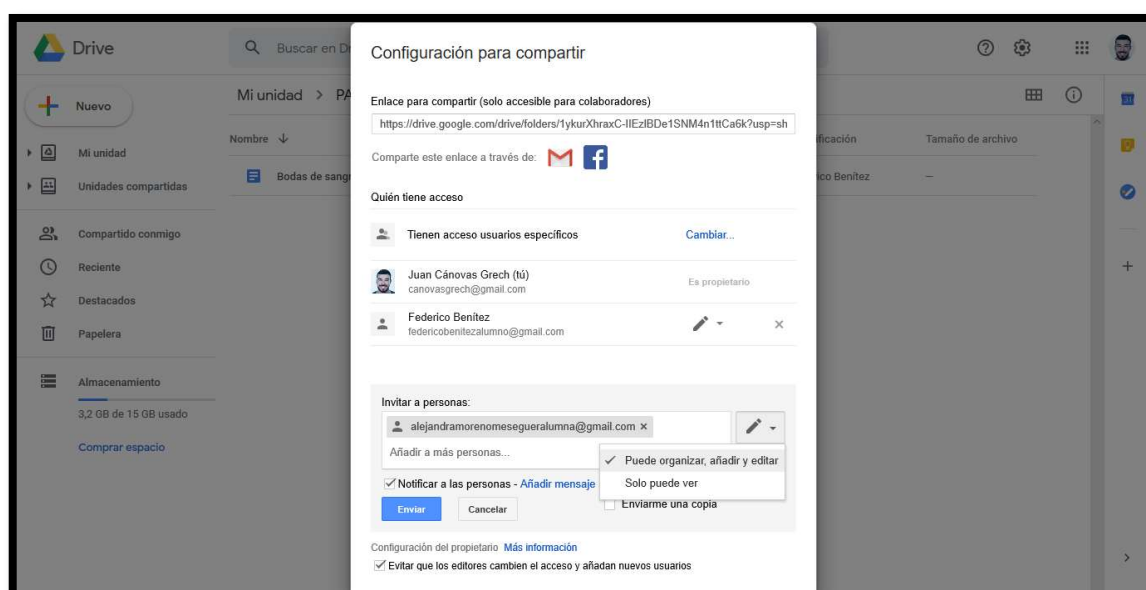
Drive

Buscar en Dr

Nuevo

Mi unidad

Unidades compartidas

Compartido conmigo

Reciente

Destacados

Papelera

Almacenamiento

3,2 GB de 15 GB usado

Comprar espacio

Mi unidad > PA

Nombre ↓

Bodas de sangr

ificación

Tamaño de archivo

ico Benítez

–

Configuración para compartir

Enlace para compartir (solo accesible para colaboradores)

https://drive.google.com/drive/folders/1ykurXhraxC-IIEzIBDe1SNM4n1ttCa6k?usp=sh

Comparte este enlace a través de:

Quién tiene acceso

Tienen acceso usuarios específicos

Cambiar...

Juan Cánovas Grech (tú)
canovasgrech@gmail.com

Es propietario

Federico Benítez
federicobenitezalumno@gmail.com

Invitar a personas:

alejandramorenomesegueralumna@gmail.com ×

Añadir a más personas...

✓ Puede organizar, añadir y editar

Solo puede ver

✓ Notificar a las personas - Añadir mensaje

Enviarme una copia

Enviar

Cancelar

Configuración del propietario Más información

✓ Evitar que los editores cambien el acceso y añadan nuevos usuarios